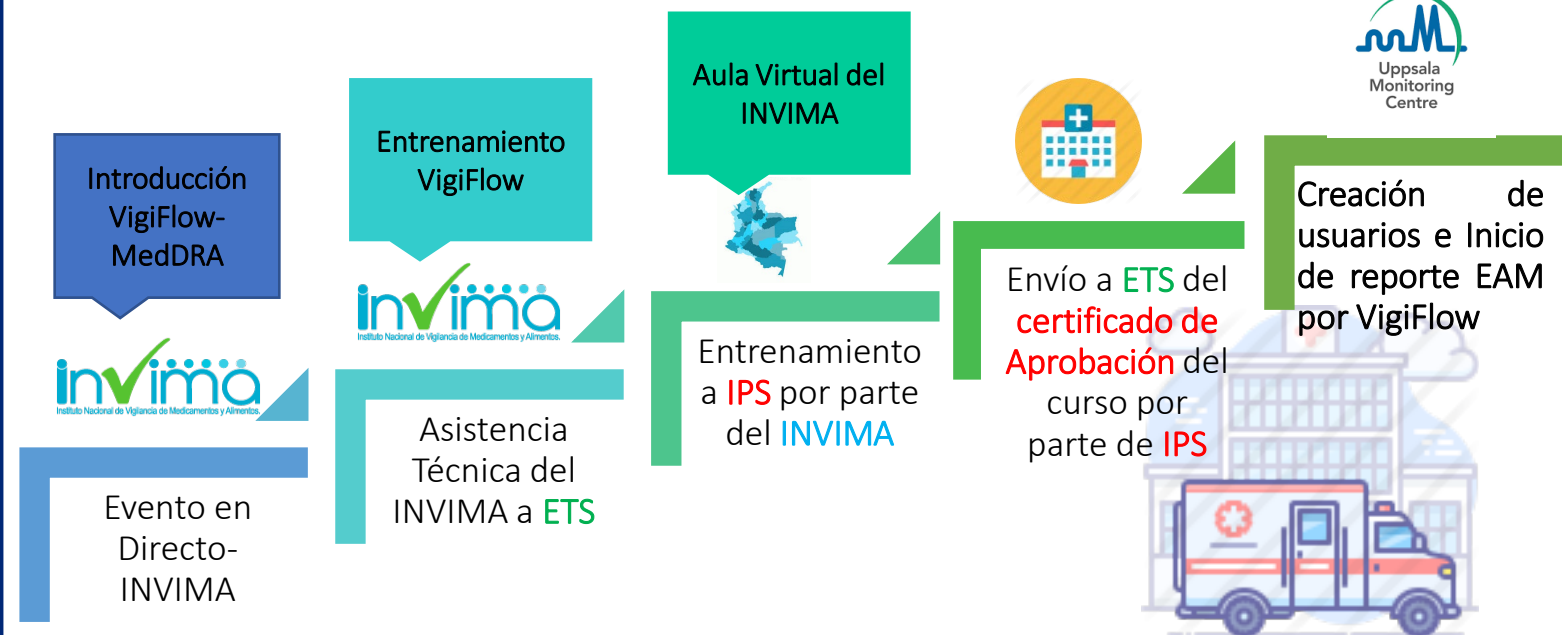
Introducción VigiFlow-MedDRA

invima
Instituto Nacional de Vigilancia de Medicamentos y Alimentos.

Evento en Directo-INVIMA

Entrenamiento VigiFlow

invima
Instituto Nacional de Vigilancia de Medicamentos y Alimentos.

Asistencia Técnica del INVIMA a ETS

Aula Virtual del INVIMA

Entrenamiento a IPS por parte del INVIMA

Envío a ETS del certificado de Aprobación del curso por parte de IPS

Uppsala Monitoring Centre

Creación de usuarios e Inicio de reporte EAM por VigiFlow